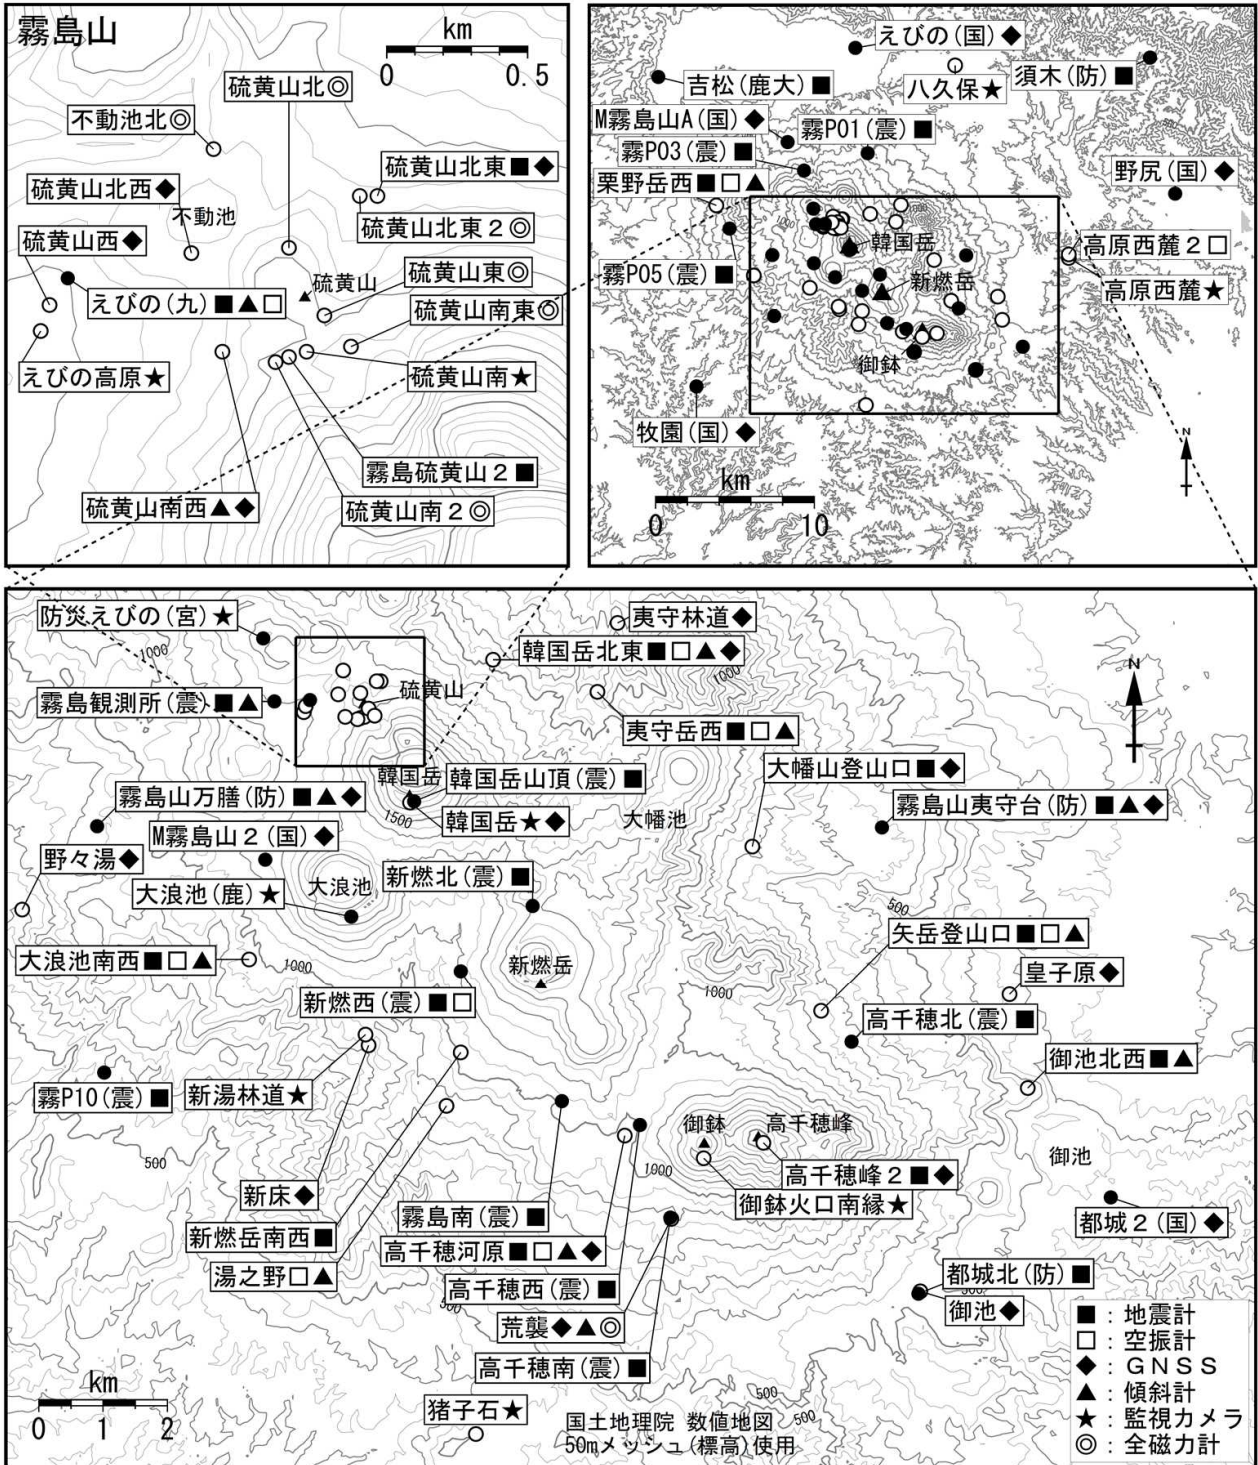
霧島山

km
0 0.5

硫黄山北◎
不動池北◎
硫黄山北東■◆
硫黄山北西◆
不動池
硫黄山北東２◎
硫黄山西◆
硫黄山
硫黄山東◎
えびの（九）■▲□
硫黄山南東◎
えびの高原★
硫黄山南★
霧島硫黄山２■
硫黄山南西▲◆
硫黄山南２◎

えびの（国）◆
吉松（鹿大）■
八久保★
須木（防）■
M霧島山A（国）◆
霧P01（震）■
霧P03（震）■
野尻（国）◆
栗野岳西■□▲
韓国岳
高原西麓２□
霧P05（震）■
新燃岳
高原西麓★
御鉢
牧園（国）◆
km
0 10
N

防災えびの（宮）★
夷守林道◆
韓国岳北東■□▲◆
1000
硫黄山
1000
霧島観測所（震）■▲
夷守岳西■□▲
N
韓国岳
韓国岳山頂（震）■
大幡山登山口■◆
霧島山万膳（防）■▲◆
1500
韓国岳★◆
大幡池
霧島山夷守台（防）■▲◆
M霧島山２（国）◆
野々湯◆
大浪池
新燃北（震）■
大浪池（鹿）★
500
矢岳登山口■□▲
大浪池南西■□▲
1000
新燃岳
皇子原◆
新燃西（震）■□
1000
高千穂北（震）■
御池北西■▲
霧P10（震）■
新湯林道★
御鉢
高千穂峰
1000
御池
500
高千穂峰２■◆
新床◆
御鉢火口南縁★
都城２（国）◆
霧島南（震）■
新燃岳南西■
高千穂河原■□▲◆
湯之野□▲
都城北（防）■
高千穂西（震）■
御池◆
500
■：地震計
荒襲◆▲◎
□：空振計
高千穂南（震）■
◆：ＧＮＳＳ
km
▲：傾斜計
0 1 2
500
猪子石★
国土地理院 数値地図
500
★：監視カメラ
50mメッシュ（標高）使用
◎：全磁力計